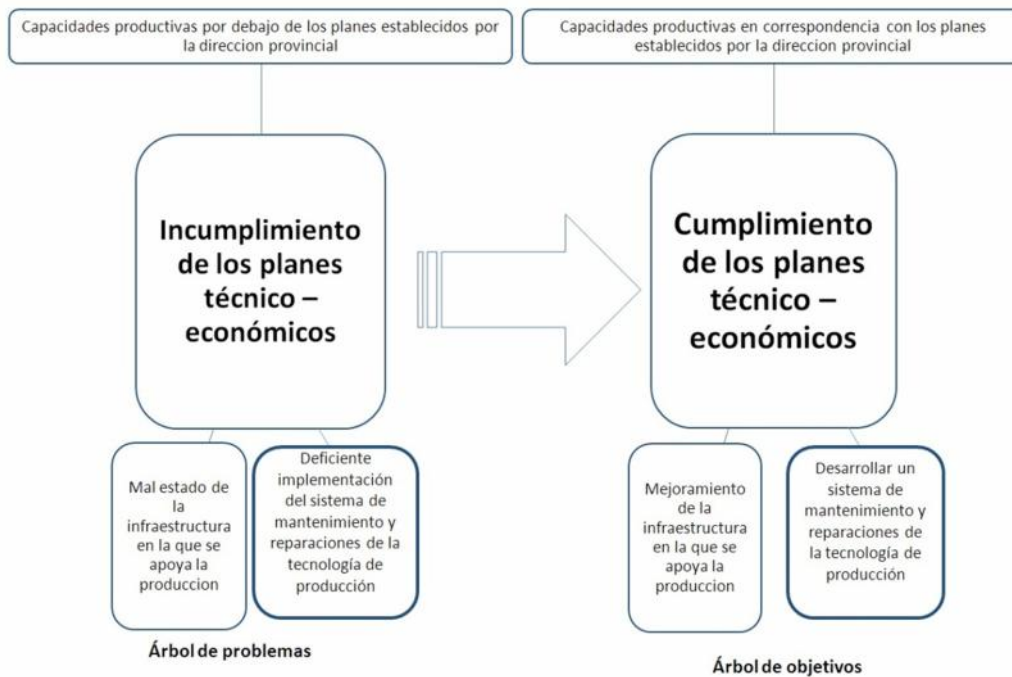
Capacidades productivas por debajo de los planes establecidos por la direccion provincial

Incumplimiento de los planes técnico – económicos

Mal estado de la infraestructura en la que se apoya la produccion

Deficiente implementación del sistema de mantenimiento y reparaciones de la tecnología de producción

Árbol de problemas

Capacidades productivas en correspondencia con los planes establecidos por la direccion provincial

Cumplimiento de los planes técnico – económicos

Mejoramiento de la infraestructura en la que se apoya la produccion

Desarrollar un sistema de mantenimiento y reparaciones de la tecnología de producción

Árbol de objetivos